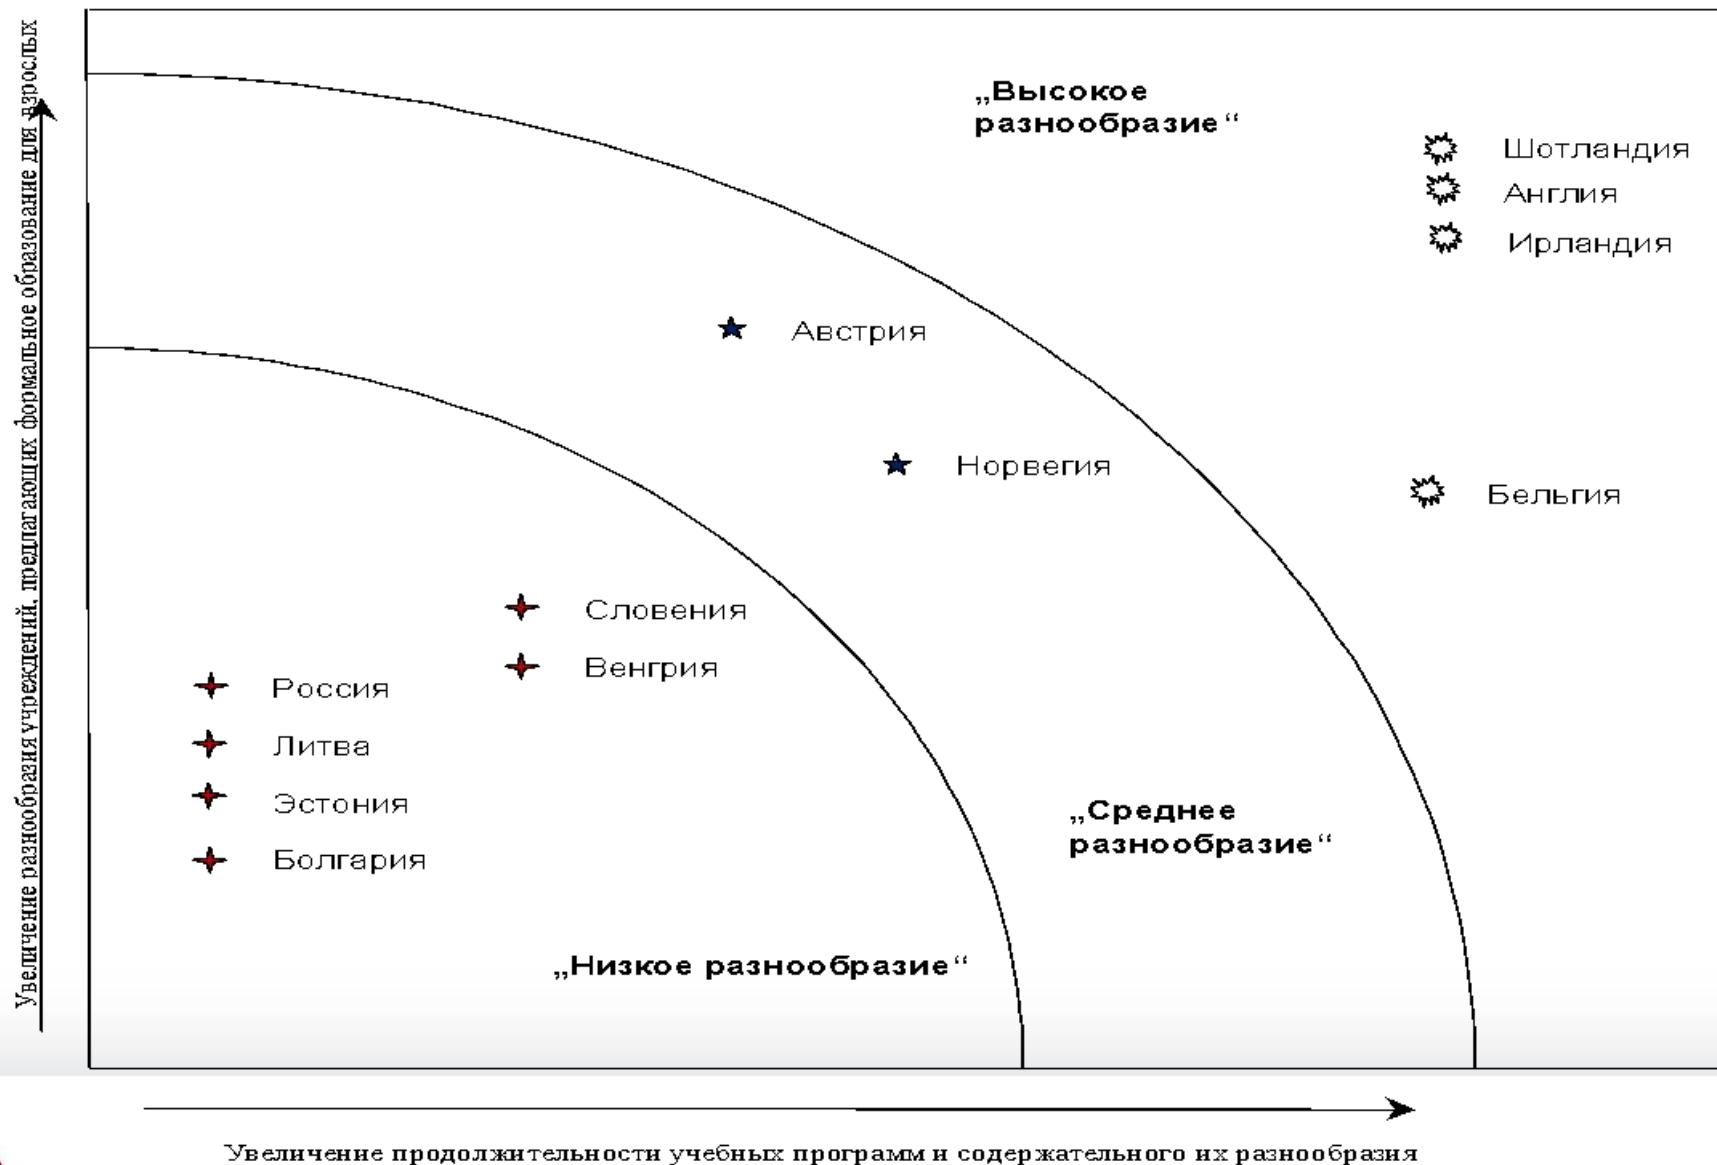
Увеличение разнообразия учреждений, предлагающих формальное образование для взрослых

„Высокое разнообразие“

Шотландия
Англия
Ирландия

Австрия

Норвегия

Бельгия

Словения
Венгрия

Россия
Литва
Эстония
Болгария

„Среднее разнообразие“

„Низкое разнообразие“

Увеличение продолжительности учебных программ и содержательного их разнообразия